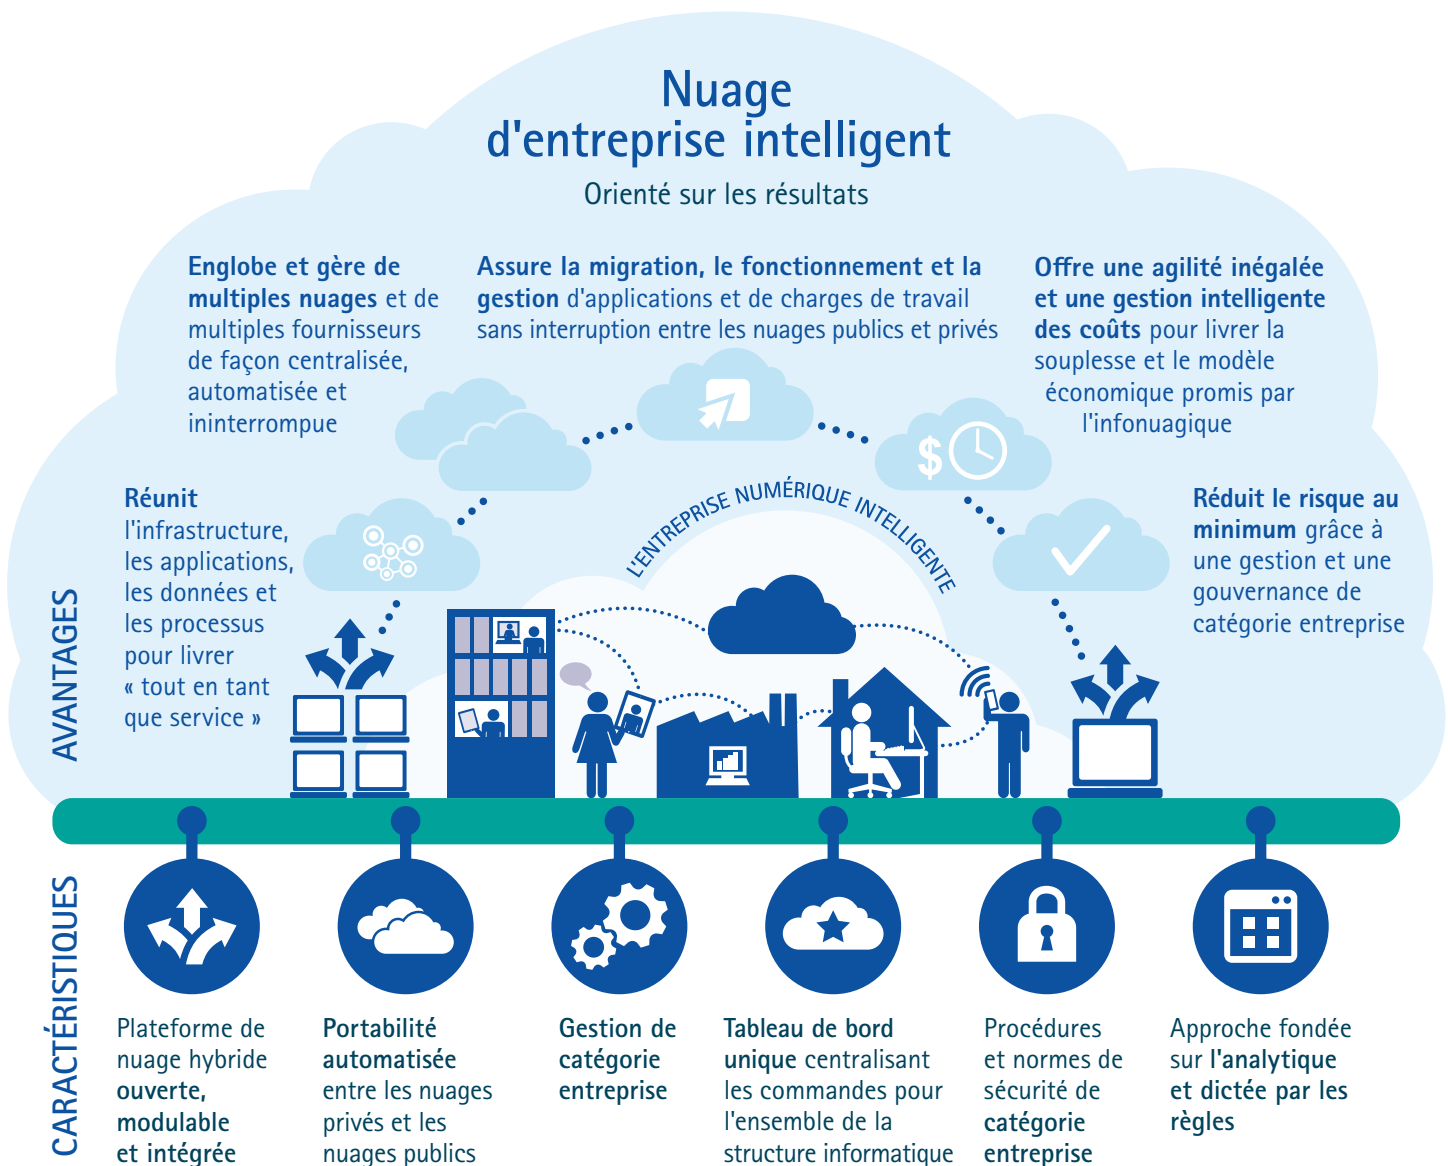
Nuage
d'entreprise intelligent
Orienté sur les résultats

Englobe et gère de multiples nuages et de multiples fournisseurs de façon centralisée, automatisée et ininterrompue

Assure la migration, le fonctionnement et la gestion d'applications et de charges de travail sans interruption entre les nuages publics et privés

Offre une agilité inégalée et une gestion intelligente des coûts pour livrer la souplesse et le modèle économique promis par l'infonuagique

Réunit l'infrastructure, les applications, les données et les processus pour livrer « tout en tant que service »

L'ENTREPRISE NUMÉRIQUE INTELLIGENTE

Réduit le risque au minimum grâce à une gestion et une gouvernance de catégorie entreprise

AVANTAGES

CARACTÉRISTIQUES

Plateforme de nuage hybride ouverte, modulable et intégrée

Portabilité automatisée entre les nuages privés et les nuages publics

Gestion de catégorie entreprise

Tableau de bord unique centralisant les commandes pour l'ensemble de la structure informatique

Procédures et normes de sécurité de catégorie entreprise

Approche fondée sur l'analytique et dictée par les règles